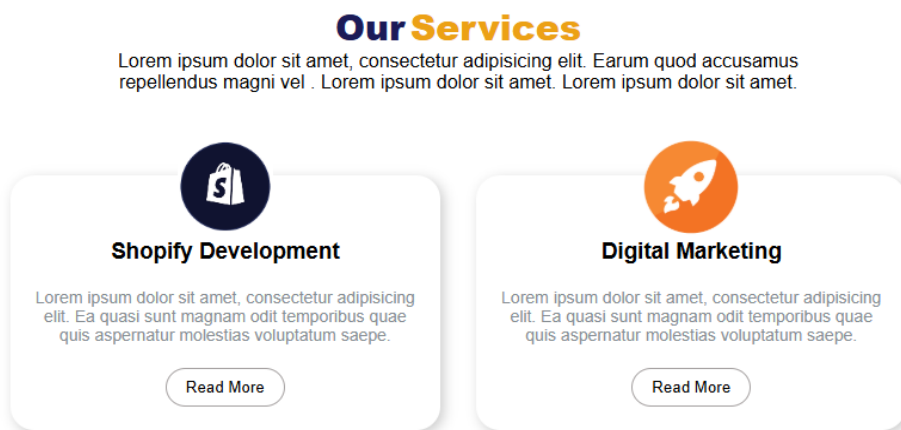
Our Services

Lorem ipsum dolor sit amet, consectetur adipisicing elit. Earum quod accusamus repellendus magni vel . Lorem ipsum dolor sit amet. Lorem ipsum dolor sit amet.

Shopify Development

Lorem ipsum dolor sit amet, consectetur adipisicing elit. Ea quasi sunt magnam odit temporibus quae quis aspernatur molestias voluptatum saepe.

Read More

Digital Marketing

Lorem ipsum dolor sit amet, consectetur adipisicing elit. Ea quasi sunt magnam odit temporibus quae quis aspernatur molestias voluptatum saepe.

Read More